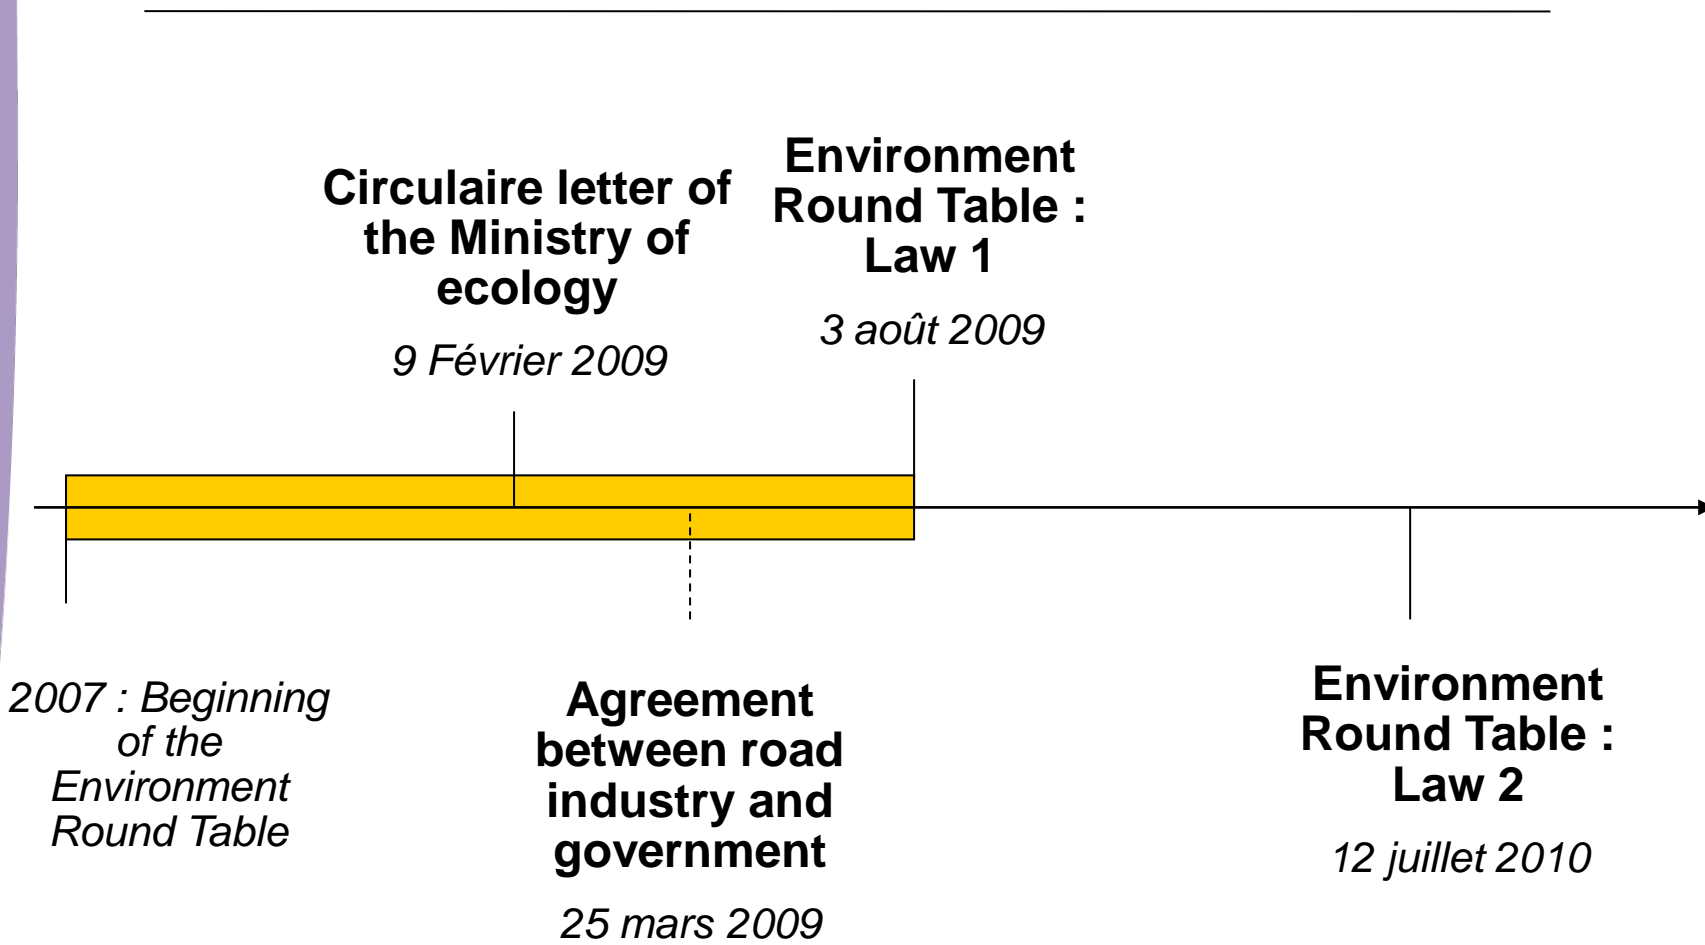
Circulaire letter of the Ministry of ecology

9 Février 2009

Environment Round Table : Law 1

3 août 2009

2007 : Beginning of the Environment Round Table

Agreement between road industry and government

25 mars 2009

Environment Round Table : Law 2

12 juillet 2010